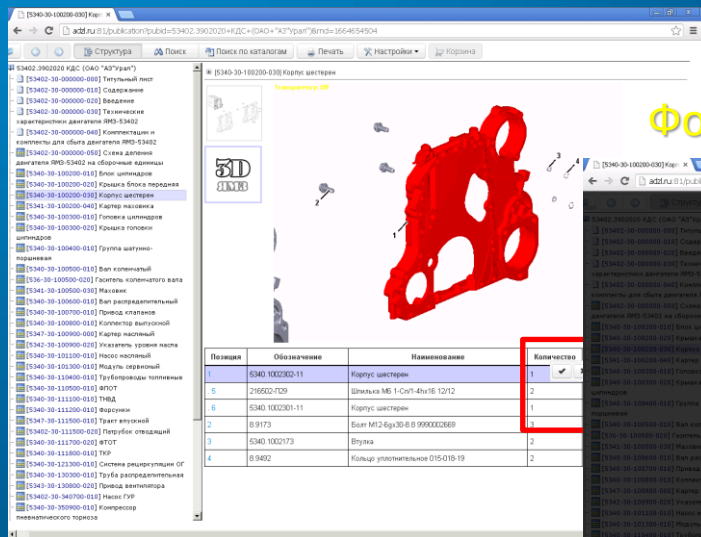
[5340-30-100200-030] Корп ×

adzl.ru:81/publication?pubid=53402.3902020+КДС+(ОАО+"АЗ"Урал")&mid=1664654504

Структура Поиск Поиск по каталогам Печать Настройки Корзина

53402.3902020 КДС (ОАО "АЗ"Урал")
[53402-30-000000-000] Титульный лист
[53402-30-000000-010] Содержание
[53402-30-000000-020] Введение
[53402-30-000000-030] Технические характеристики двигателя ЯМЗ-53402
[53402-30-000000-040] Комплектация и комплекты для сбыта двигателя ЯМЗ-53402
[53402-30-000000-050] Схема деления двигателя ЯМЗ-53402 на сборочные единицы
[5340-30-100200-010] Блок цилиндров
[5340-30-100200-020] Крышка блока передняя
[5340-30-100200-030] Корпус шестерен
[5341-30-100200-040] Картер маховика
[5340-30-100300-010] Головка цилиндров
[5340-30-100300-020] Крышка головки цилиндров
[5340-30-100400-010] Группа шатунно-поршневая
[5340-30-100500-010] Вал коленчатый
[536-30-100500-020] Гаситель коленчатого вала
[5340-31-100500-030] Маховик
[5340-30-100600-010] Вал распределительный
[5340-30-100700-010] Привод клапанов
[5340-30-100800-010] Коллектор выпускной
[5347-30-100900-000] Картер масляный
[5340-30-100900-020] Указатель уровня масла
[5340-30-101100-010] Насос масляный
[5340-30-101300-010] Модуль сервисный
[5340-30-110400-010] Трубопроводы топливные
[5340-30-110500-010] ФГОТ
[5340-30-111100-010] ТНВД
[5340-30-111200-010] Форсунки
[5347-30-115500-010] Тракт впускной
[53402-30-115500-020] Патрубок отводящий
[5340-30-117000-020] ФТОТ
[5340-30-118000-010] ТКР
[5340-30-121300-010] Система рециркуляции ОГ
[5340-30-130300-010] Труба распределительная
[53402-30-130800-020] Привод вентилятора
[53402-30-340700-010] Насос ГУР
[5340-30-350900-010] Компрессор пневматического тормоза

[5340-30-100200-030] Корпус шестерен

5D
ЯМЗ

Фо

| Позиция | Обозначение | Наименование | Количество |
|---|---|---|---|
| 1 | 5340.1002302-11 | Корпус шестерен | 1 |
| 5 | 216502-П29 | Шпилька М6 1-Сп/1-4hх16 12/12 | 2 |
| 6 | 5340.1002301-11 | Корпус шестерен | 1 |
| 2 | 8.9173 | Болт М12-6gх30-8.8 9990002669 | 3 |
| 3 | 5340.1002173 | Втулка | 2 |
| 4 | 8.9492 | Кольцо уплотнительное 015-018-19 | 2 |

[5340-30-100200-030] Корп ×
adzl.ru:81/publicat
53402.3902020 КДС (ОАО "АЗ"Урал")
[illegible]